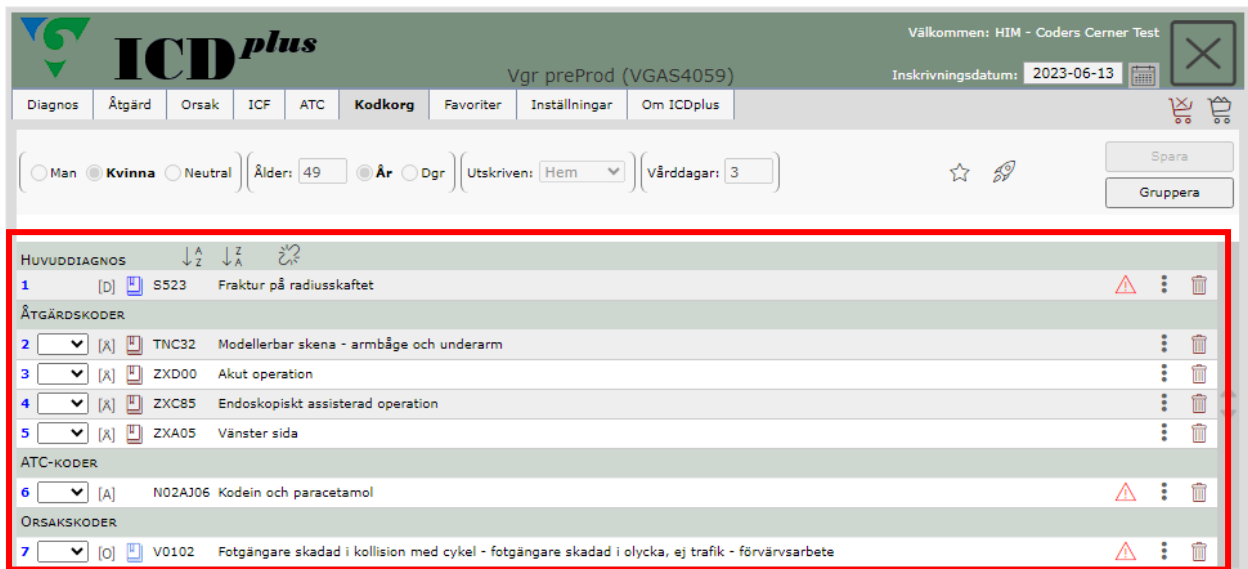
ICDplus

Vgr preProd (VGAS4059)

Välkommen: HIM - Coders Cerner Test

Inskrivningsdatum: 2023-06-13

Diagnos | Åtgärd | Orsak | ICF | ATC | Kodkorg | Favoriter | Inställningar | Om ICDplus

Man Kvinna Neutral | Ålder: 49 År Dgr | Utskriven: Hem | Vårddagar: 3

Spara

Gruppera

Huvuddiagnos

1 [D] S523 Fraktur på radiusskaftet

Åtgärdskoder

2 [Å] TNC32 Modellerbar skena - armbåge och underarm

3 [Å] ZXD00 Akut operation

4 [Å] ZXC85 Endoskopiskt assisterad operation

5 [Å] ZXA05 Vänster sida

ATC-koder

6 [A] N02AJ06 Kodein och paracetamol

Orsakskoder

7 [O] V0102 Fotgängare skadad i kollision med cykel - fotgängare skadad i olycka, ej trafik - förvärvsarbete